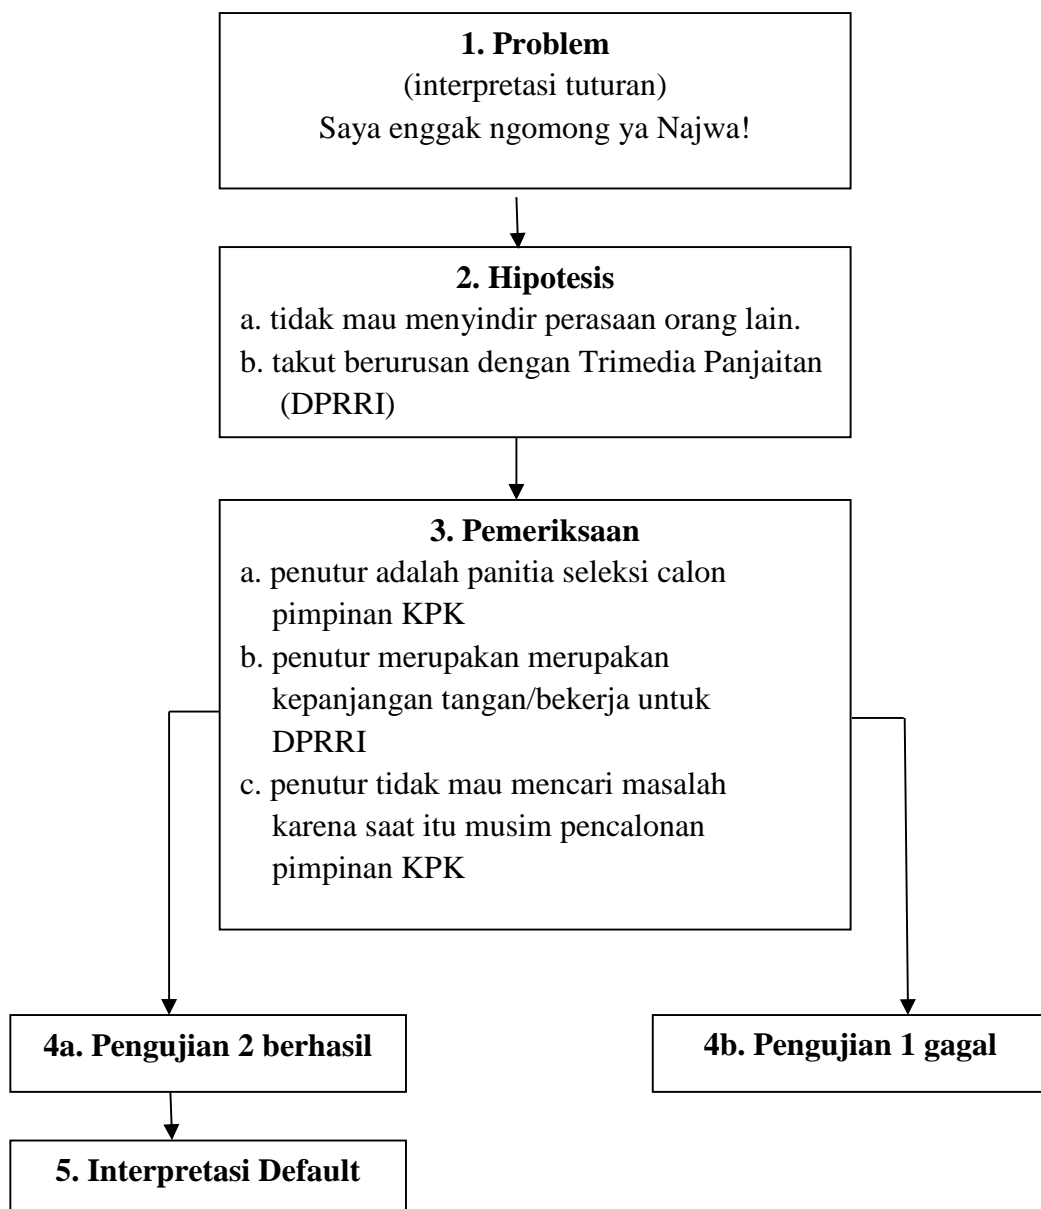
**1. Problem**
(interpretasi tuturan)
Saya enggak ngomong ya Najwa!

**2. Hipotesis**
a. tidak mau menyindir perasaan orang lain.
b. takut berurusan dengan Trimedia Panjaitan (DPRRI)

**3. Pemeriksaan**
a. penutur adalah panitia seleksi calon pimpinan KPK
b. penutur merupakan merupakan kepanjangan tangan/bekerja untuk DPRRI
c. penutur tidak mau mencari masalah karena saat itu musim pencalonan pimpinan KPK

**4a. Pengujian 2 berhasil**

**4b. Pengujian 1 gagal**

**5. Interpretasi Default**